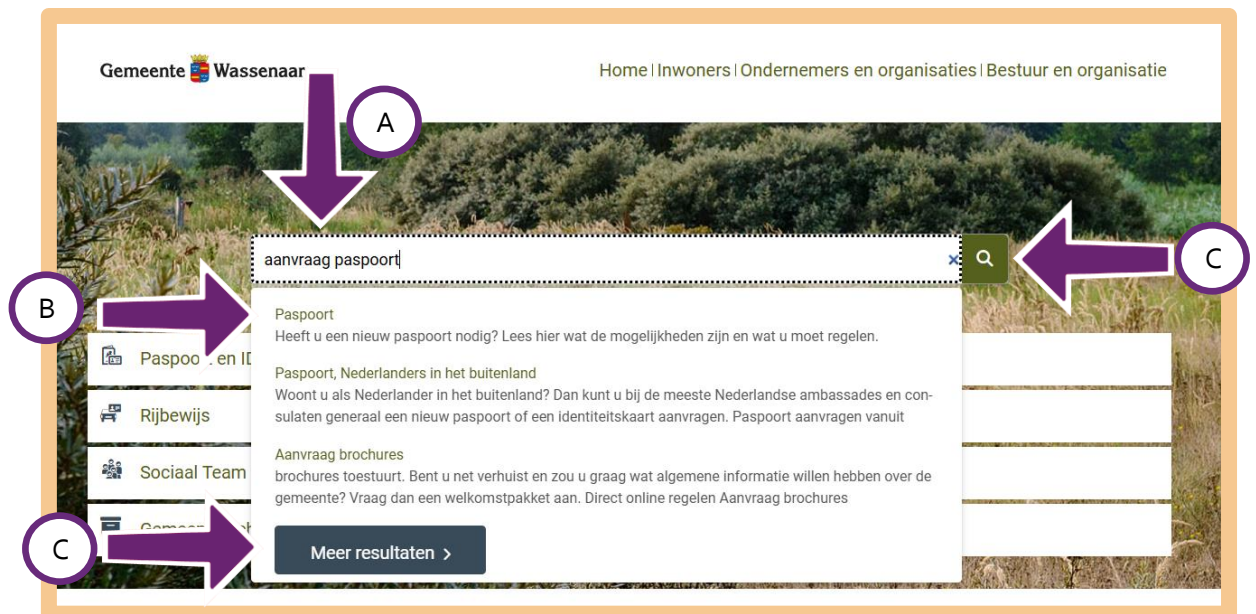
Gemeente Wassenaar

Home | Inwoners | Ondernemers en organisaties | Bestuur en organisatie

A

aanvraag paspoort

C

B

Paspoort
Heeft u een nieuw paspoort nodig? Lees hier wat de mogelijkheden zijn en wat u moet regelen.

Paspoort, Nederlanders in het buitenland
Woont u als Nederlander in het buitenland? Dan kunt u bij de meeste Nederlandse ambassades en consulaten generaal een nieuw paspoort of een identiteitskaart aanvragen. Paspoort aanvragen vanuit

Aanvraag brochures
brochures toestuurt. Bent u net verhuist en zou u graag wat algemene informatie willen hebben over de gemeente? Vraag dan een welkomstpakket aan. Direct online regelen Aanvraag brochures

Paspo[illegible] en ID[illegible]

Rijbewijs

Sociaal Team

Gemee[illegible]

C

Meer resultaten ›